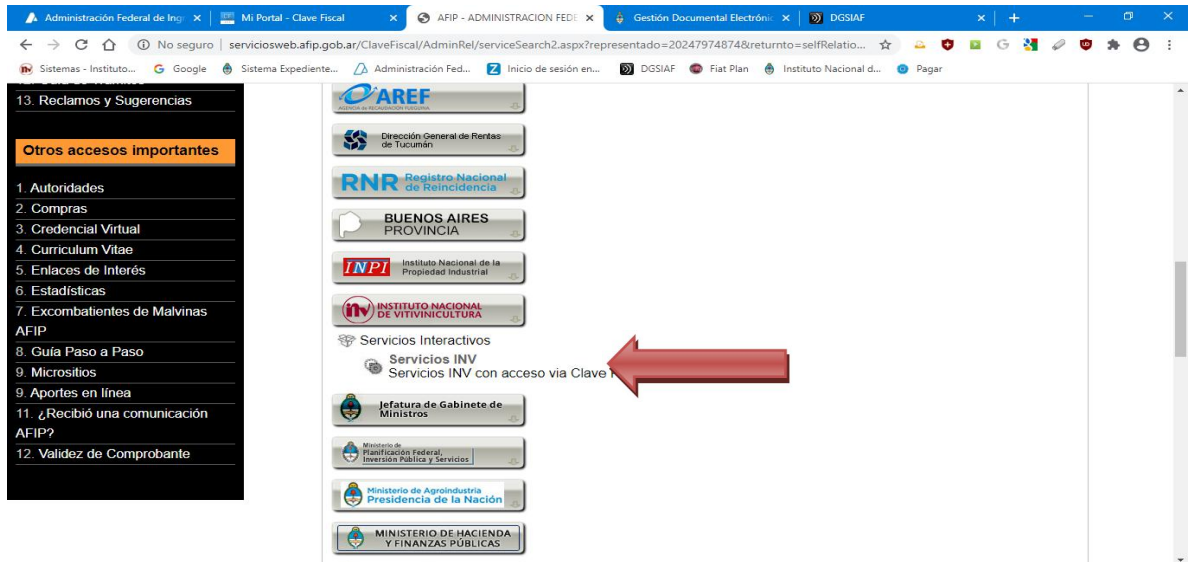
Administración Federal de Ing × | Mi Portal - Clave Fiscal × | AFIP - ADMINISTRACION FEDE × | Gestión Documental Electrónic × | DGSIAF ×

No seguro | serviciosweb.afip.gob.ar/ClaveFiscal/AdminRel/serviceSearch2.aspx?representado=20247974874&returnto=selfRelatio...

Sistemas - Instituto... Google Sistema Expediente... Administración Fed... Inicio de sesión en... DGSIAF Fiat Plan Instituto Nacional d... Pagar

13. Reclamos y Sugerencias

Otros accesos importantes

1. Autoridades
2. Compras
3. Credencial Virtual
4. Curriculum Vitae
5. Enlaces de Interés
6. Estadísticas
7. Excombatientes de Malvinas AFIP
8. Guía Paso a Paso
9. Micrositios
9. Aportes en línea
11. ¿Recibió una comunicación AFIP?
12. Validez de Comprobante

AREF
AGENCIA de RECAUDACIÓN FUEGUINA

Dirección General de Rentas de Tucumán

RNR Registro Nacional de Reincidencia

BUENOS AIRES PROVINCIA

INPI Instituto Nacional de la Propiedad Industrial

inv INSTITUTO NACIONAL DE VITIVINICULTURA

Servicios Interactivos
Servicios INV
Servicios INV con acceso via Clave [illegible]

Jefatura de Gabinete de Ministros

Ministerio de Planificación Federal, Inversión Pública y Servicios

Ministerio de Agroindustria Presidencia de la Nación

MINISTERIO DE HACIENDA Y FINANZAS PÚBLICAS